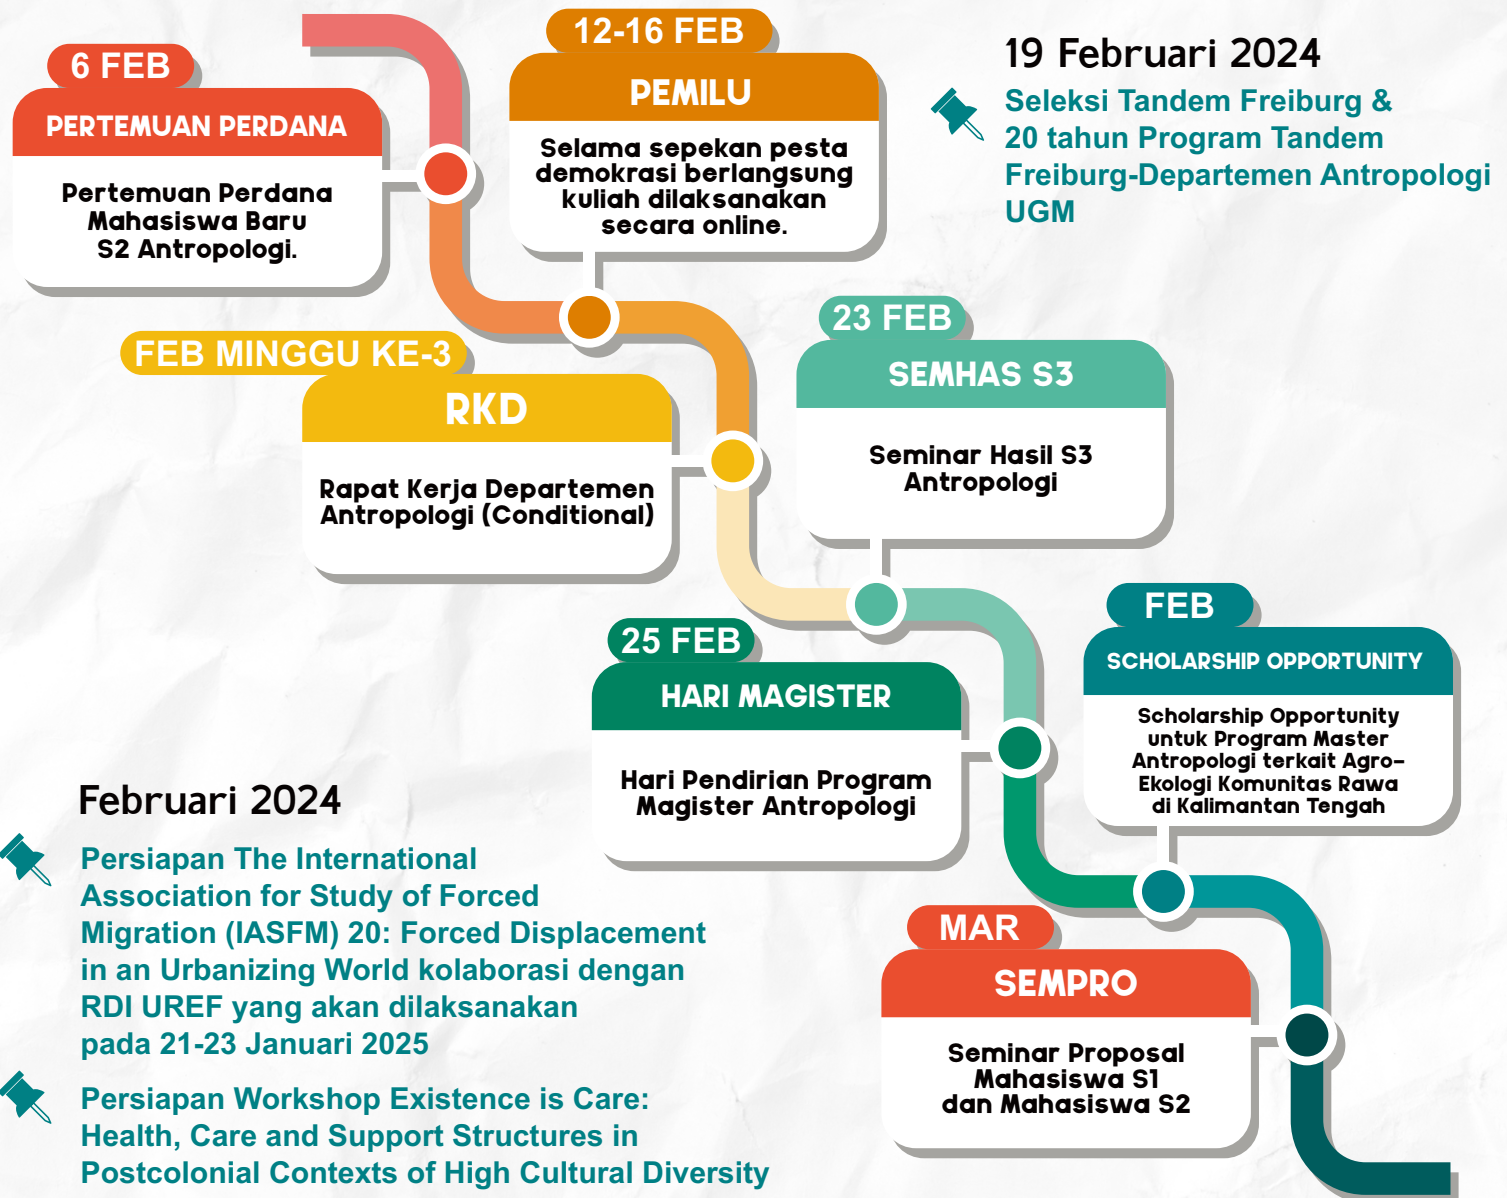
6 FEB
PERTEMUAN PERDANA
Pertemuan Perdana Mahasiswa Baru S2 Antropologi.

12-16 FEB
PEMILU
Selama sepekan pesta demokrasi berlangsung kuliah dilaksanakan secara online.

19 Februari 2024
Seleksi Tandem Freiburg & 20 tahun Program Tandem Freiburg-Departemen Antropologi UGM

FEB MINGGU KE-3
RKD
Rapat Kerja Departemen Antropologi (Conditional)

23 FEB
SEMHAS S3
Seminar Hasil S3 Antropologi

25 FEB
HARI MAGISTER
Hari Pendirian Program Magister Antropologi

FEB
SCHOLARSHIP OPPORTUNITY
Scholarship Opportunity untuk Program Master Antropologi terkait Agro-Ekologi Komunitas Rawa di Kalimantan Tengah

Februari 2024
Persiapan The International Association for Study of Forced Migration (IASFM) 20: Forced Displacement in an Urbanizing World kolaborasi dengan RDI UREF yang akan dilaksanakan pada 21-23 Januari 2025

Persiapan Workshop Existence is Care: Health, Care and Support Structures in Postcolonial Contexts of High Cultural Diversity

MAR
SEMPRO
Seminar Proposal Mahasiswa S1 dan Mahasiswa S2